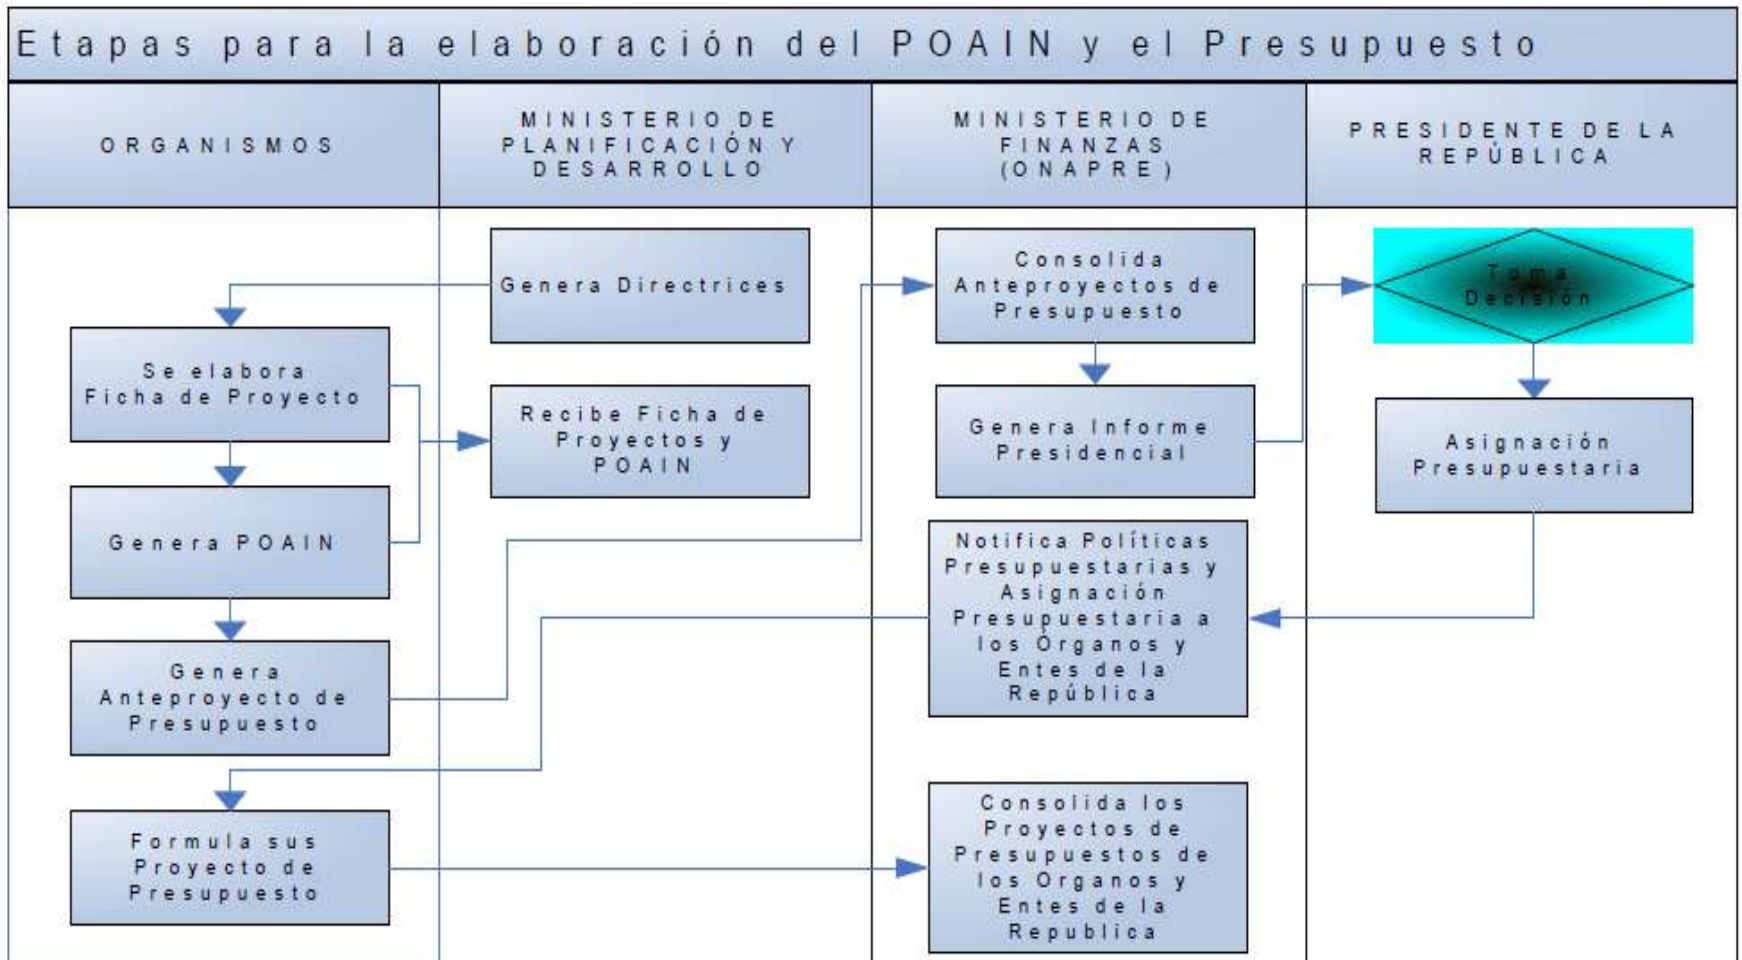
Etapas para la elaboración del POAIN y el Presupuesto

| ORGANISMOS | MINISTERIO DE PLANIFICACIÓN Y DESARROLLO | MINISTERIO DE FINANZAS (ONAPRE) | PRESIDENTE DE LA REPÚBLICA |
|---|---|---|---|

Genera Directrices

Se elabora Ficha de Proyecto

Recibe Ficha de Proyectos y POAIN

Genera POAIN

Genera Anteproyecto de Presupuesto

Formula sus Proyecto de Presupuesto

Consolida Anteproyectos de Presupuesto

Genera Informe Presidencial

Notifica Políticas Presupuestarias y Asignación Presupuestaria a los Organos y Entes de la República

Consolida los Proyectos de Presupuestos de los Organos y Entes de la Republica

Toma Decisión

Asignación Presupuestaria